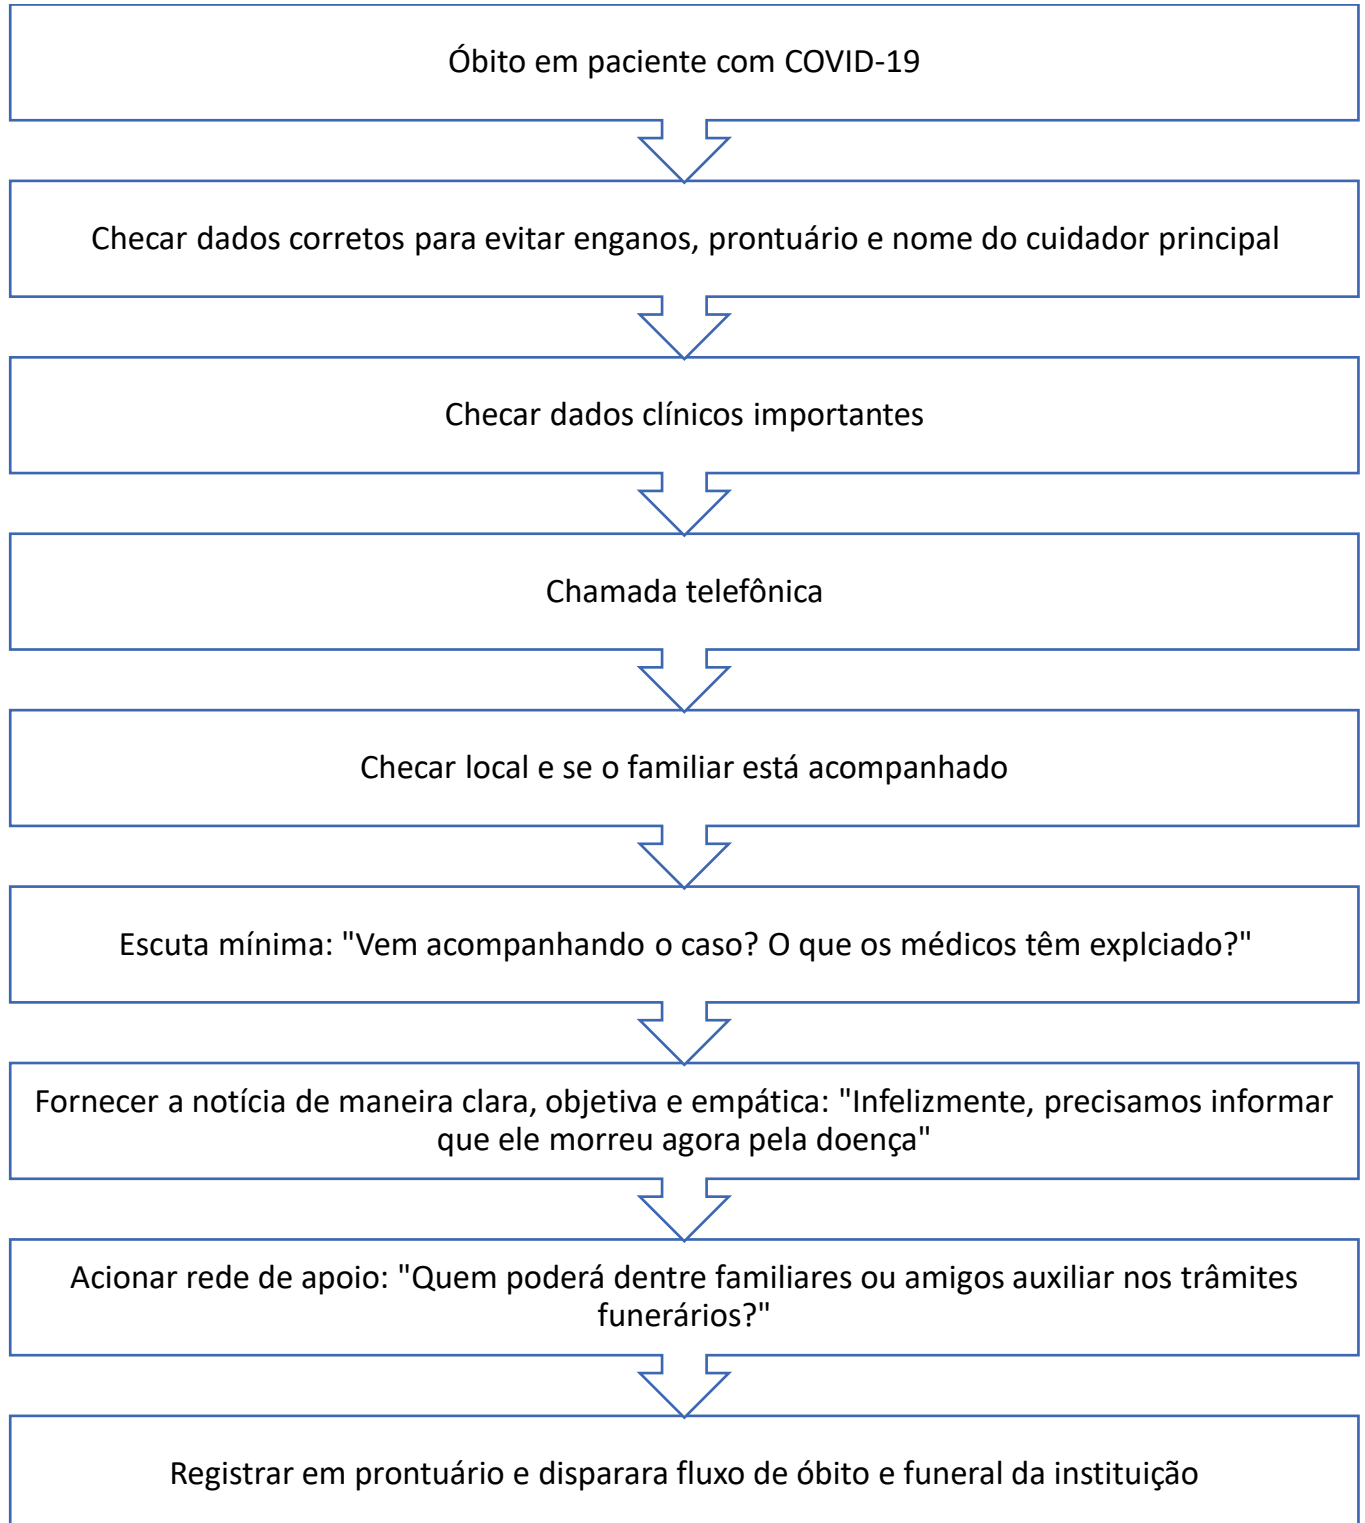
Óbito em paciente com COVID-19

Checar dados corretos para evitar enganos, prontuário e nome do cuidador principal

Checar dados clínicos importantes

Chamada telefônica

Checar local e se o familiar está acompanhado

Escuta mínima: "Vem acompanhando o caso? O que os médicos têm explciado?"

Fornecer a notícia de maneira clara, objetiva e empática: "Infelizmente, precisamos informar que ele morreu agora pela doença"

Acionar rede de apoio: "Quem poderá dentre familiares ou amigos auxiliar nos trâmites funerários?"

Registrar em prontuário e disparara fluxo de óbito e funeral da instituição